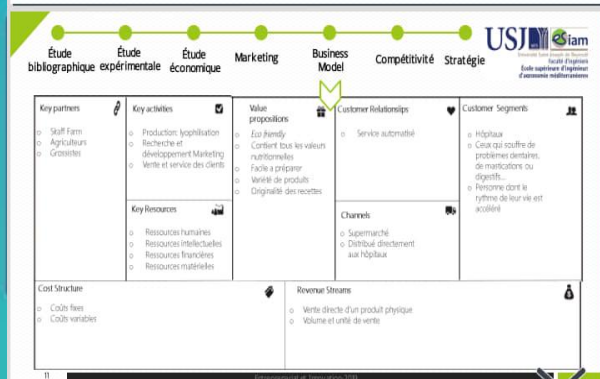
Étude bibliographique

Étude expérimentale

Étude économique

Marketing

Business Model

Compétitivité

Stratégie

USJ
Université Saint-Joseph de Beyrouth
Faculté d'ingénierie
École supérieure d'ingénieurs d'agronomie méditerranéenne
esiam

| Key partners | Key activities | Value propositions | Customer Relationships | Customer Segments |
|---|---|---|---|---|
| Staff Farm<br>Agriculteurs<br>Grossistes | Production: lyophilisation<br>Recherche et développement Marketing<br>Vente et service des clients | Eco friendly<br>Contient tous les valeurs nutritionnelles<br>Facile a préparer<br>Variété de produits<br>Originalité des recettes | Service automatisé | Hôpitaux<br>Ceux qui souffre de problèmes dentaires, de mastications ou digestifs...<br>Personne dont le rythme de leur vie est accéléré |
| | Key Resources | | Channels | |
| | Ressources humaines<br>Ressources intellectuelles<br>Ressources financières<br>Ressources matérielles | | Supermarché<br>Distribué directement aux hôpitaux | |

| Cost Structure | Revenue Streams |
|---|---|
| Coûts fixes<br>Coûts variables | Vente directe d'un produit physique<br>Volume et unité de vente |

11

Entrepreneuriat et Innovation 2019